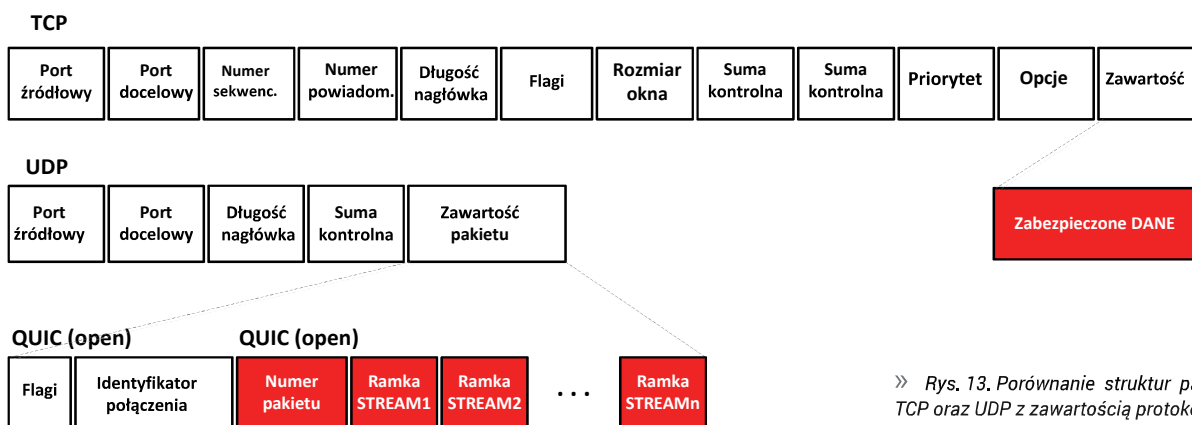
TCP

Port źródłowy | Port docelowy | Numer sekwenc. | Numer powiadom. | Długość nagłówka | Flagi | Rozmiar okna | Suma kontrolna | Suma kontrolna | Priorytet | Opcje | Zawartość

UDP

Port źródłowy | Port docelowy | Długość nagłówka | Suma kontrolna | Zawartość pakietu

Zabezpieczone DANE

QUIC (open)

Flagi | Identyfikator połączenia

QUIC (open)

Numer pakietu | Ramka STREAM1 | Ramka STREAM2 | . . . | Ramka STREAMn

» Rys. 13. Porównanie struktur p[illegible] TCP oraz UDP z zawartością protok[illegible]